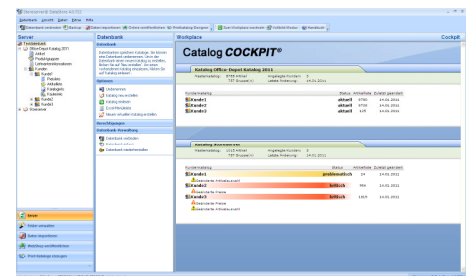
Datenbank Kunde Server Extras Hilfe

Server

Datenbank

Workplace

Cockpit

Catalog COCKPIT®

Katalog Office-Depot Katalog 2011

Kunde1
Kunde2
Kunde3

Kunde1
Kunde2
Kunde3

Server

Katalog verwalten

Daten importieren

Workshop veröffentlichen

Print-Kataloge erzeugen